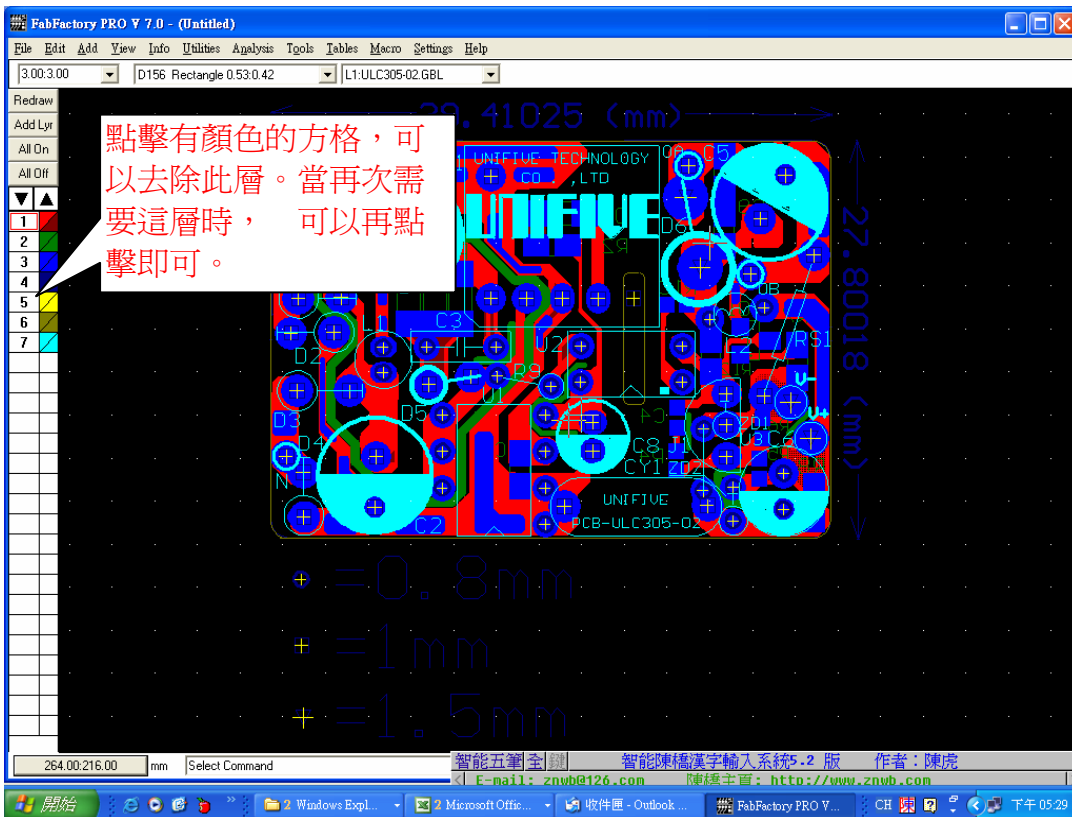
FabFactory PRO V 7.0 - (Untitled)

File Edit Add View Info Utilities Analysis Tools Tables Macro Settings Help

3.00:3.00 | D156 Rectangle 0.53:0.42 | L1:ULC305-02.GBL

Redraw
Add Lyr
All On
All Off
1
2
3
4
5
6
7

點擊有顏色的方格，可以去除此層。當再次需要這層時， 可以再點擊即可。

29.41025 (mm)
27.80018 (mm)

UNIFIVE TECHNOLOGY CO., LTD
UNIFIVE
C5
D6
R2
C3
D2
U2
R9
U1
D3
D5
D4
C4
C8
J1
CY1
ZD2
ZD1
U3
C6
RS1
L2
N
C2
UNIFIVE
PCB-ULC305-02

+ =0.8mm
+ =1mm
+ =1.5mm

264.00:216.00 | mm | Select Command

智能五筆 全 | 智能陳橋漢字輸入系統5.2 版 作者：陳虎
E-mail: znwb@126.com 陳橋主頁: http://www.znwb.com

開始 | 2 Windows Expl... | 2 Microsoft Offic... | 收件匣 - Outlook ... | FabFactory PRO V... | CH | 下午 05:29